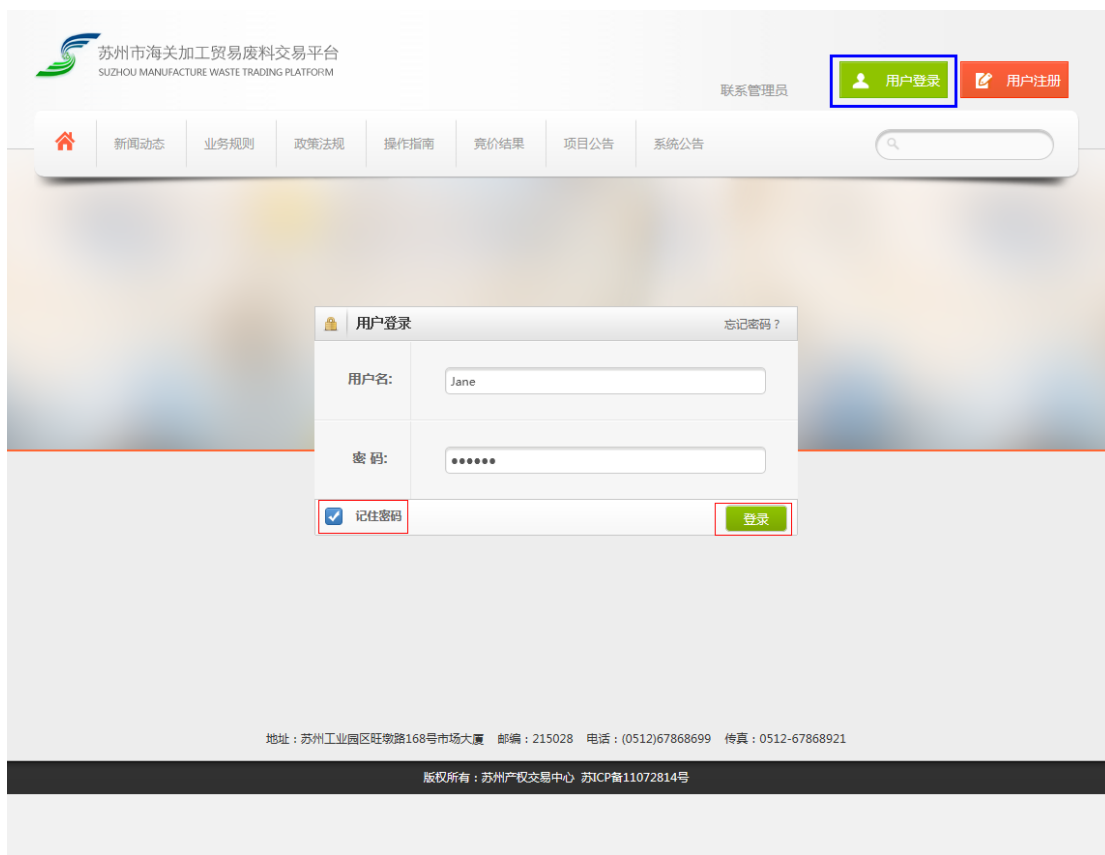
苏州市海关加工贸易废料交易平台
SUZHOU MANUFACTURE WASTE TRADING PLATFORM

联系管理员

用户登录

用户注册

新闻动态 业务规则 政策法规 操作指南 竞价结果 项目公告 系统公告

用户登录

忘记密码？

用户名: Jane

密 码: ••••••

记住密码

登录

地址：苏州工业园区旺墩路168号市场大厦 邮编：215028 电话：(0512)67868699 传真：0512-67868921

版权所有：苏州产权交易中心 苏ICP备11072814号